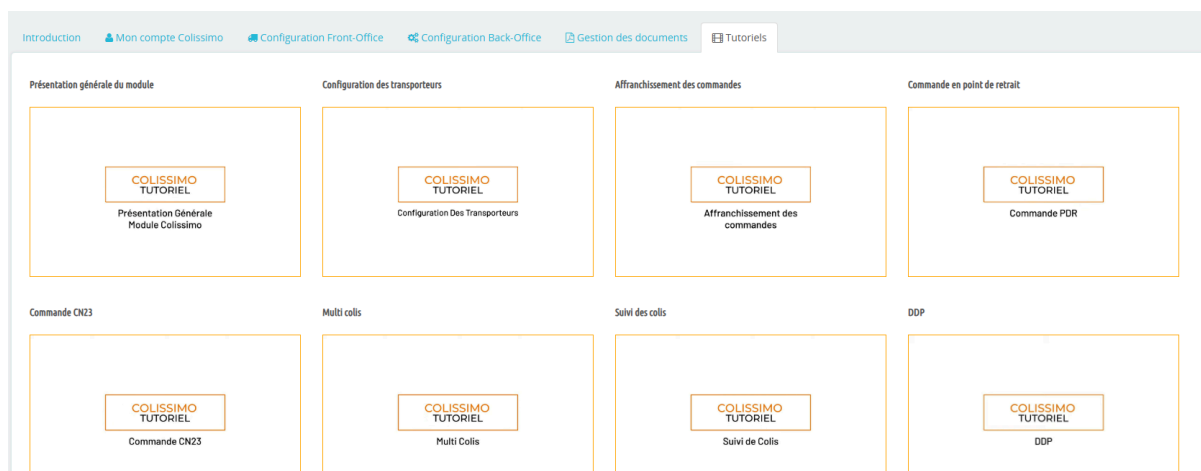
Introduction | Mon compte Colissimo | Configuration Front-Office | Configuration Back-Office | Gestion des documents | Tutoriels

Présentation générale du module

COLISSIMO TUTORIEL

Présentation Générale Module Colissimo

Configuration des transporteurs

COLISSIMO TUTORIEL

Configuration Des Transporteurs

Affranchissement des commandes

COLISSIMO TUTORIEL

Affranchissement des commandes

Commande en point de retrait

COLISSIMO TUTORIEL

Commande PDR

Commande CN23

COLISSIMO TUTORIEL

Commande CN23

Multi colis

COLISSIMO TUTORIEL

Multi Colis

Suivi des colis

COLISSIMO TUTORIEL

Suivi de Colis

DDP

COLISSIMO TUTORIEL

DDP